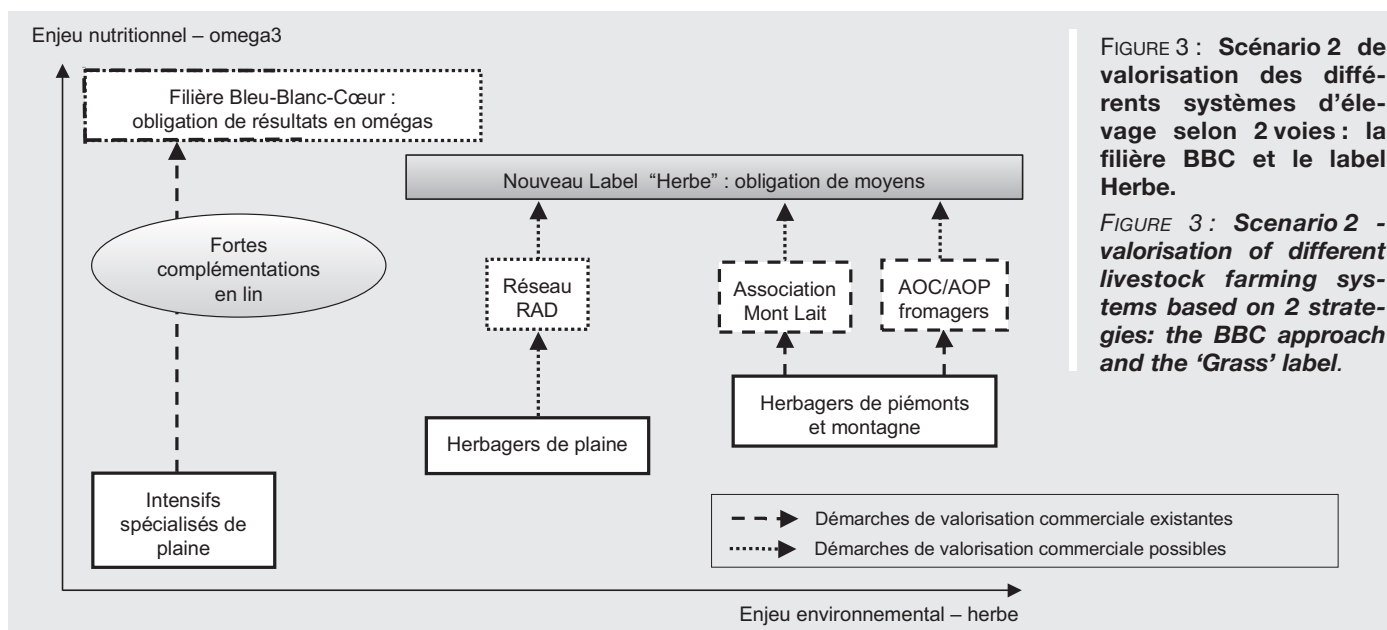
Enjeu nutritionnel – omega3

Filière Bleu-Blanc-Cœur : obligation de résultats en omégas

Nouveau Label "Herbe" : obligation de moyens

Fortes complémentations en lin

Réseau RAD

Association Mont Lait

AOC/AOP fromagers

Herbagers de piémonts et montagne

Herbagers de plaine

Intensifs spécialisés de plaine

Démarches de valorisation commerciale existantes

Démarches de valorisation commerciale possibles

Enjeu environnemental – herbe

FIGURE 3 : **Scénario 2 de valorisation des différents systèmes d'élevage selon 2 voies : la filière BBC et le label Herbe.**

*FIGURE 3 : **Scenario 2 - valorisation of different livestock farming systems based on 2 strategies: the BBC approach and the 'Grass' label.***